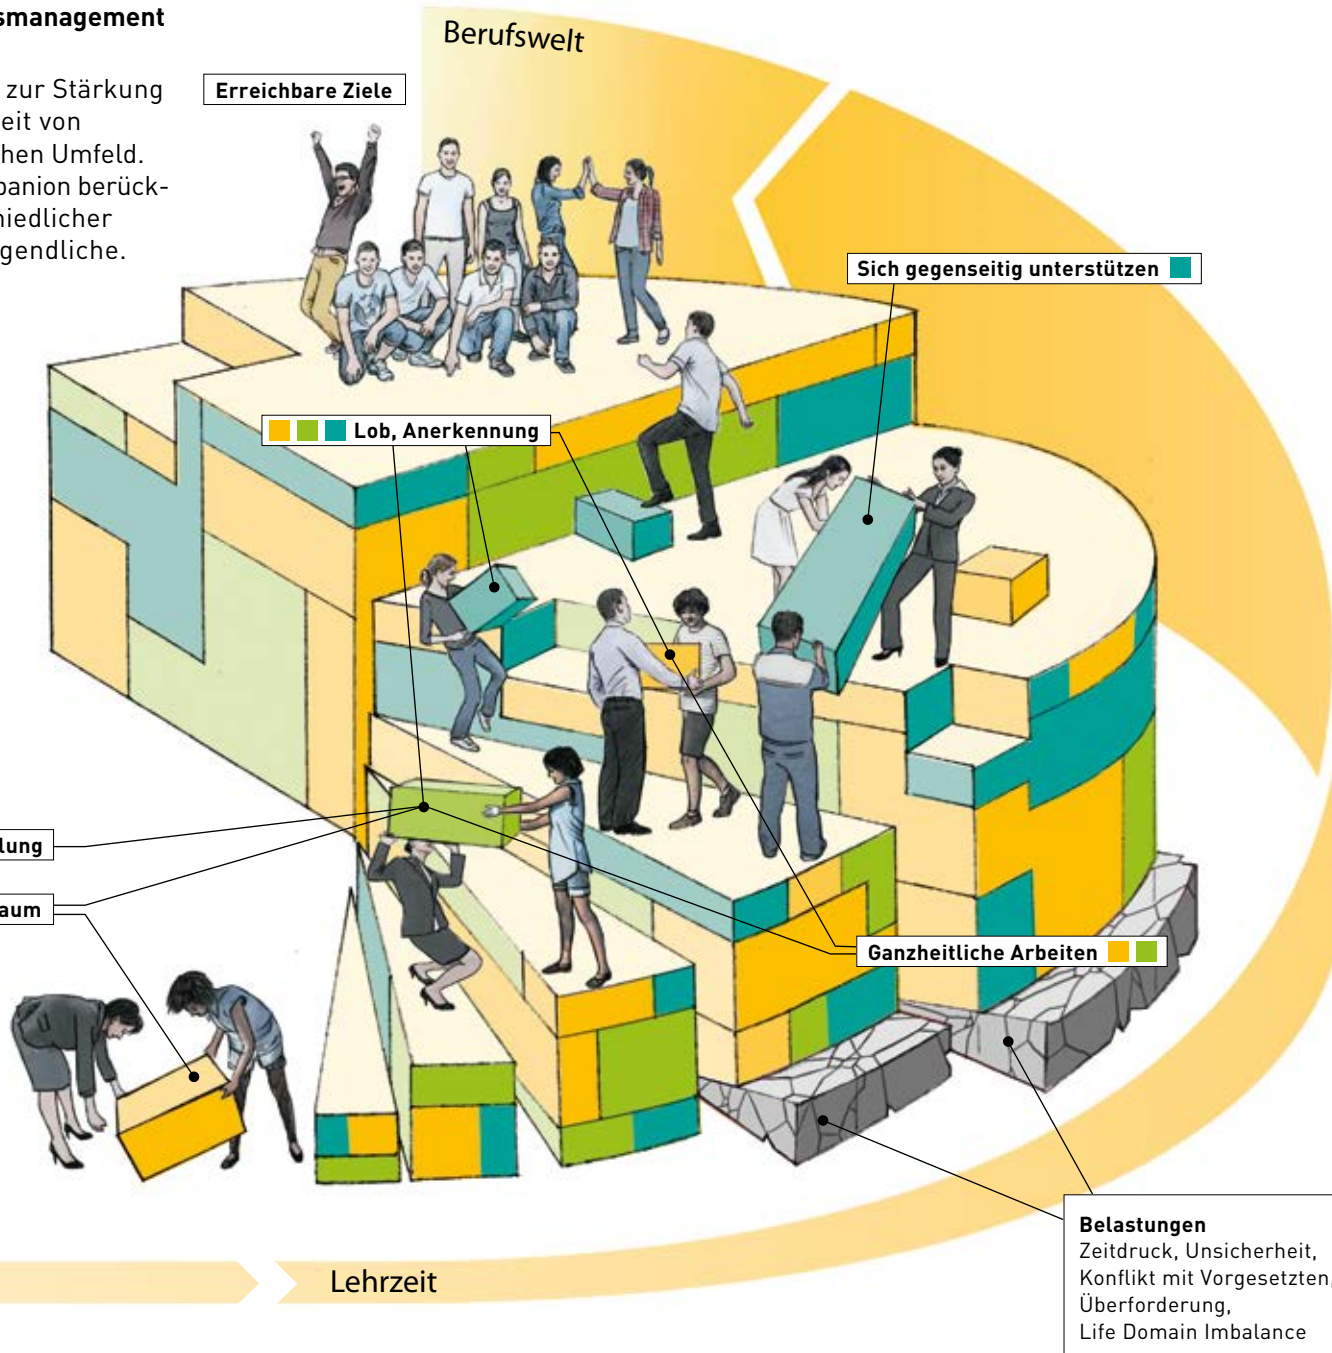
smanagement

zur Stärkung eit von hen Umfeld. panion berück- hiedlicher gendliche.

Berufswelt

Erreichbare Ziele

Sich gegenseitig unterstützen

Lob, Anerkennung

lung

aum

Ganzheitliche Arbeiten

Belastungen
Zeitdruck, Unsicherheit, Konflikt mit Vorgesetzten, Überforderung, Life Domain Imbalance

Lehrzeit